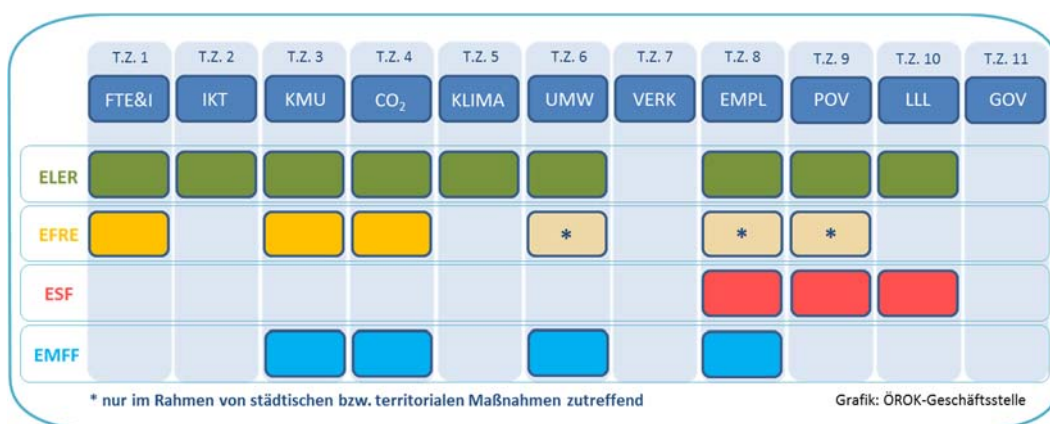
| | T.Z. 1 | T.Z. 2 | T.Z. 3 | T.Z. 4 | T.Z. 5 | T.Z. 6 | T.Z. 7 | T.Z. 8 | T.Z. 9 | T.Z. 10 | T.Z. 11 |
|---|---|---|---|---|---|---|---|---|---|---|---|
| | FTE&I | IKT | KMU | $CO_2$ | KLIMA | UMW | VERK | EMPL | POV | LLL | GOV |
| ELER | | | | | | | | | | | |
| EFRE | | | | | | * | | * | * | | |
| ESF | | | | | | | | | | | |
| EMFF | | | | | | | | | | | |

* nur im Rahmen von städtischen bzw. territorialen Maßnahmen zutreffend

Grafik: ÖROK-Geschäftsstelle